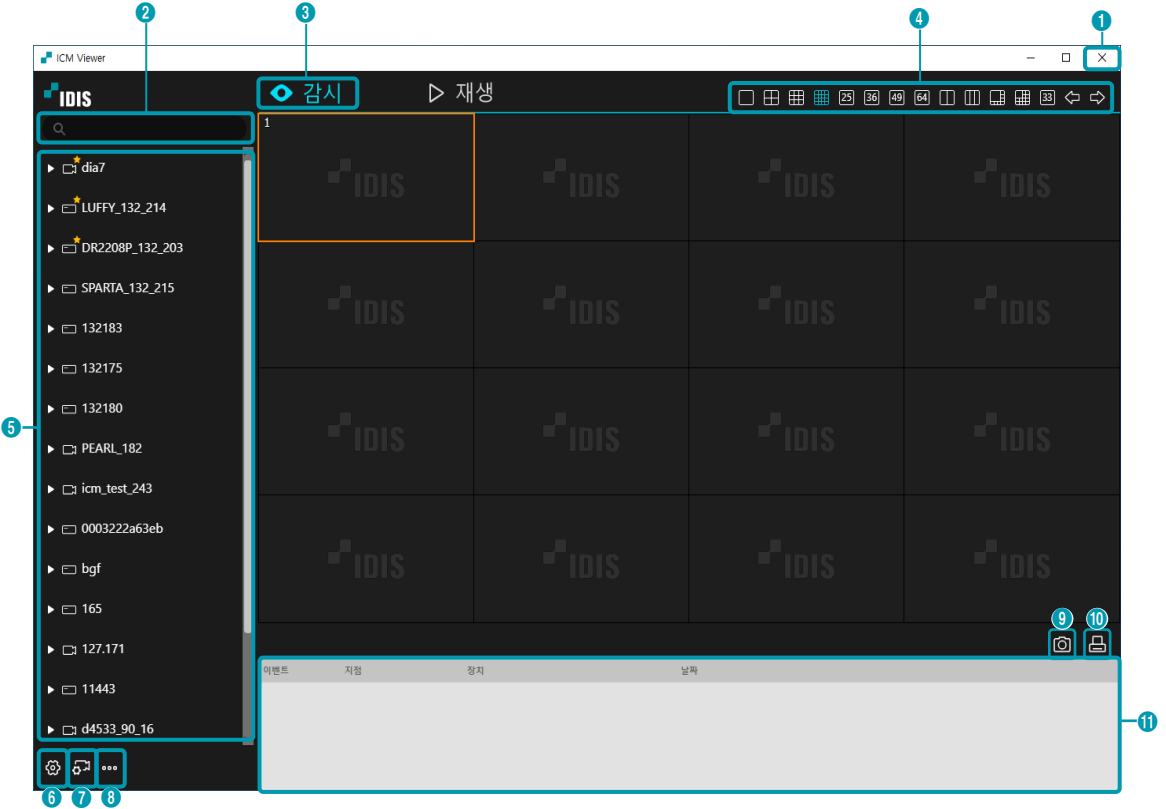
2 3 4 1

ICM Viewer

IDIS

감시 재생

25 36 49 64 33

1

IDIS IDIS IDIS IDIS
IDIS IDIS IDIS IDIS
IDIS IDIS IDIS IDIS
IDIS IDIS IDIS IDIS

5

dia7
LUFFY_132_214
DR2208P_132_203
SPARTA_132_215
132183
132175
132180
PEARL_182
icm_test_243
0003222a63eb
bgf
165
127.171
11443
d4533_90_16

9 10

| 이벤트 | 지점 | 장치 | 날짜 |
|---|---|---|---|

11

6 7 8